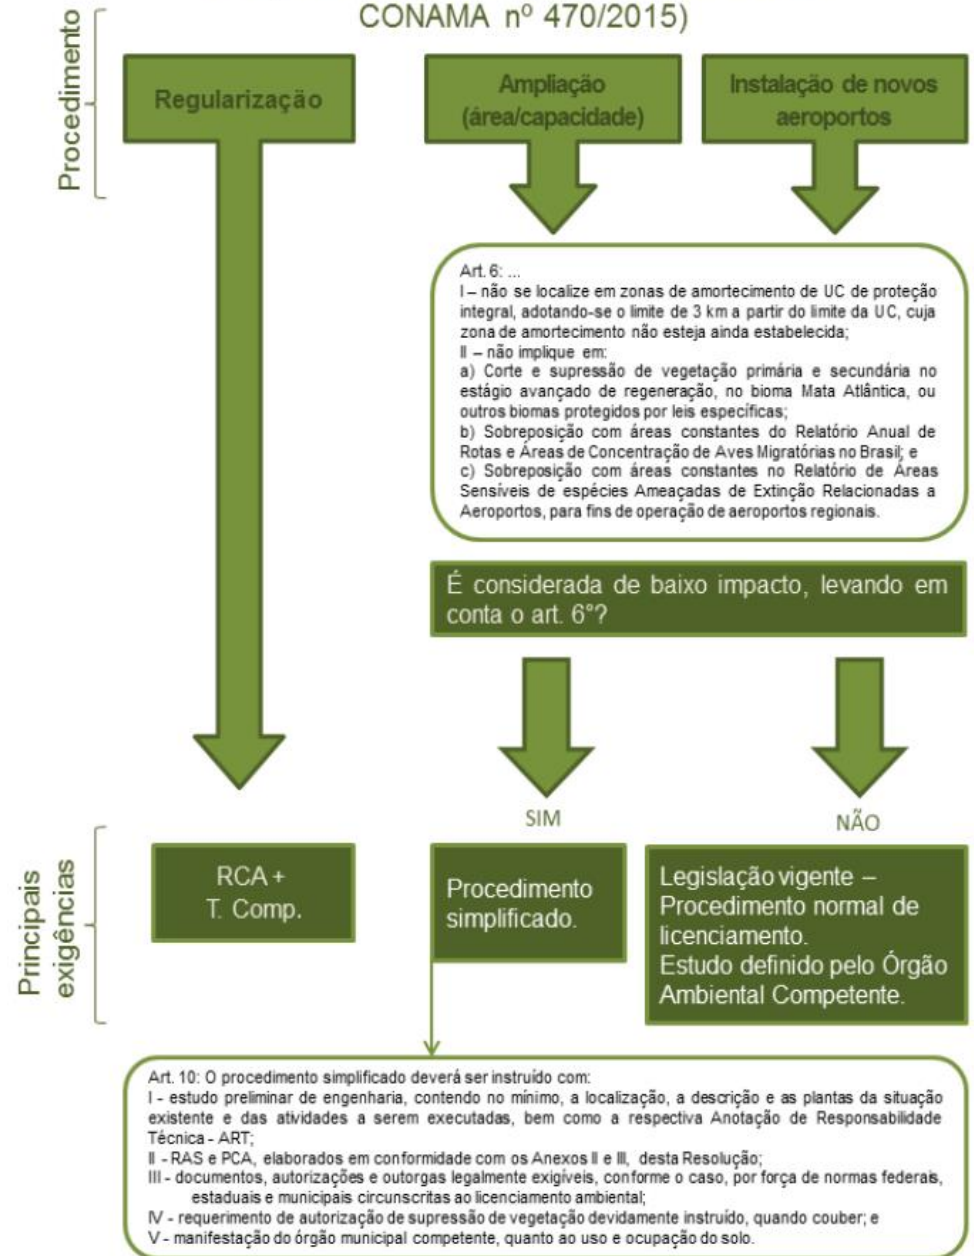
CONAMA nº 470/2015)

Procedimento

Regularização

Ampliação (área/capacidade)

Instalação de novos aeroportos

Art. 6: ...
I – não se localize em zonas de amortecimento de UC de proteção integral, adotando-se o limite de 3 km a partir do limite da UC, cuja zona de amortecimento não esteja ainda estabelecida;
II – não implique em:
a) Corte e supressão de vegetação primária e secundária no estágio avançado de regeneração, no bioma Mata Atlântica, ou outros biomas protegidos por leis específicas;
b) Sobreposição com áreas constantes do Relatório Anual de Rotas e Áreas de Concentração de Aves Migratórias no Brasil; e
c) Sobreposição com áreas constantes no Relatório de Áreas Sensíveis de espécies Ameaçadas de Extinção Relacionadas a Aeroportos, para fins de operação de aeroportos regionais.

É considerada de baixo impacto, levando em conta o art. 6°?

SIM

NÃO

Principais exigências

RCA + T. Comp.

Procedimento simplificado.

Legislação vigente – Procedimento normal de licenciamento. Estudo definido pelo Órgão Ambiental Competente.

Art. 10: O procedimento simplificado deverá ser instruído com:
I - estudo preliminar de engenharia, contendo no mínimo, a localização, a descrição e as plantas da situação existente e das atividades a serem executadas, bem como a respectiva Anotação de Responsabilidade Técnica - ART;
II - RAS e PCA, elaborados em conformidade com os Anexos II e III, desta Resolução;
III - documentos, autorizações e outorgas legalmente exigíveis, conforme o caso, por força de normas federais, estaduais e municipais circunscritas ao licenciamento ambiental;
IV - requerimento de autorização de supressão de vegetação devidamente instruído, quando couber; e
V - manifestação do órgão municipal competente, quanto ao uso e ocupação do solo.